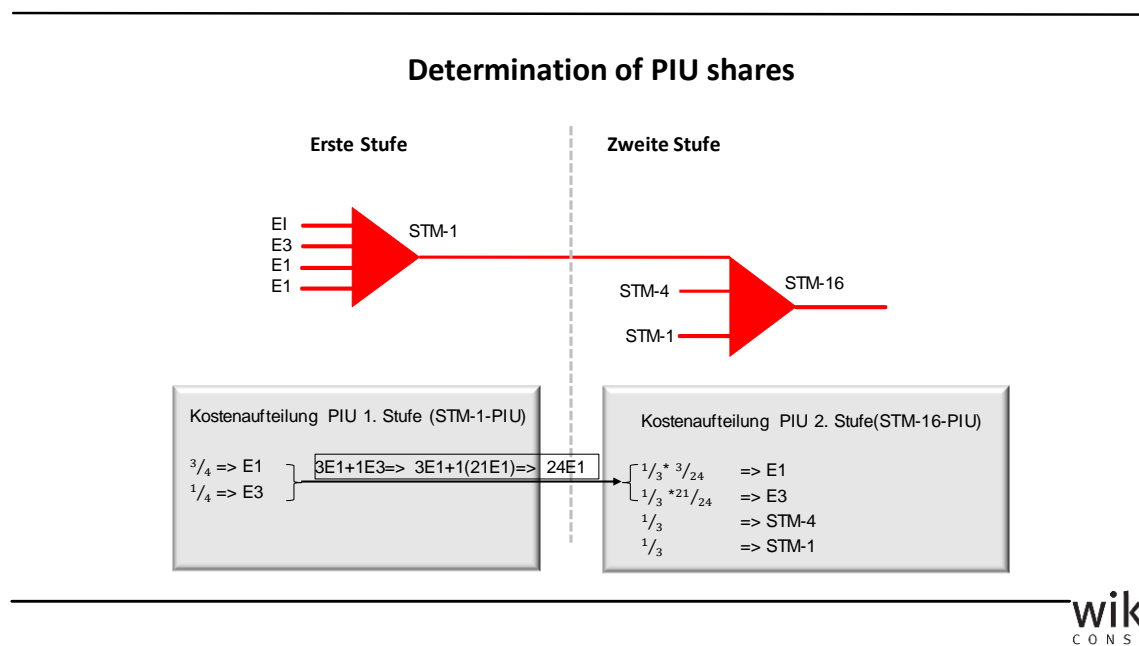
Determination of PIU shares

Erste Stufe

Zweite Stufe

EI
E3
E1
E1

STM-1

STM-4

STM-1

STM-16

Kostenaufteilung PIU 1. Stufe (STM-1-PIU)

$^{3}/_{4}$ => E1
$^{1}/_{4}$ => E3

3E1+1E3=> 3E1+1(21E1)=> 24E1

Kostenaufteilung PIU 2. Stufe(STM-16-PIU)

$^{1}/_{3}$* $^{3}/_{24}$ => E1
$^{1}/_{3}$ *$^{21}/_{24}$ => E3
$^{1}/_{3}$ => STM-4
$^{1}/_{3}$ => STM-1

wik
CONS